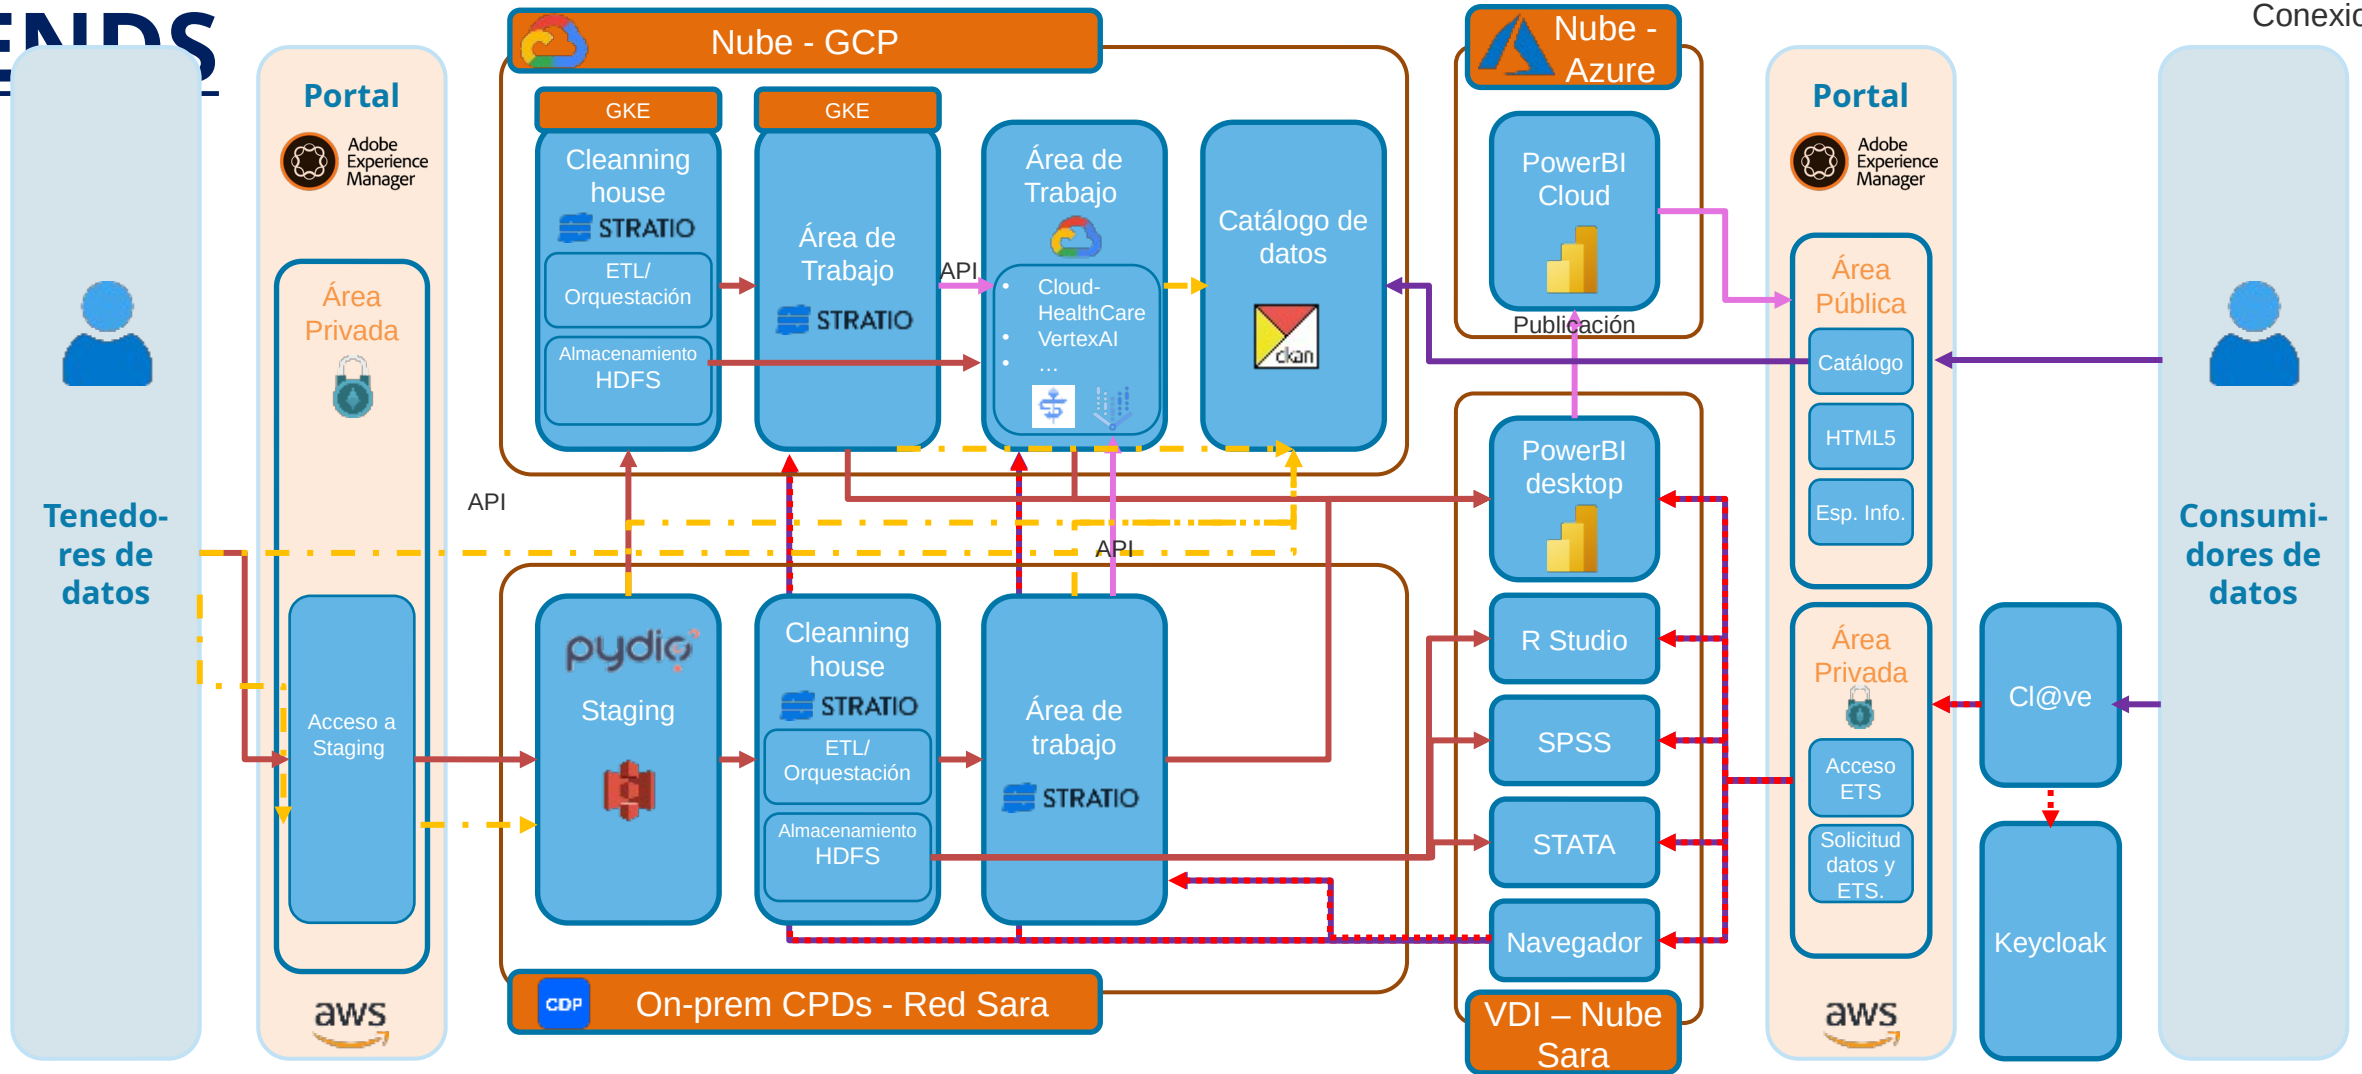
ENDS

Conexió

Nube - GCP

Nube - Azure

Portal
Adobe Experience Manager

Área Privada

Tenedores de datos

Acceso a Staging

GKE
Cleanning house
STRATIO
ETL/ Orquestación
Almacenamiento HDFS

GKE
Área de Trabajo
STRATIO

API

Área de Trabajo
Cloud-HealthCare
VertexAI
...

Catálogo de datos
ckan

PowerBI Cloud

Publicación

Portal
Adobe Experience Manager

Área Pública
Catálogo
HTML5
Esp. Info.

Consumidores de datos

API

API

pydio
Staging

Cleanning house
STRATIO
ETL/ Orquestación
Almacenamiento HDFS

Área de trabajo
STRATIO

PowerBI desktop

R Studio

SPSS

STATA

Navegador

Área Privada
Acceso ETS
Solicitud datos y ETS.

Cl@ve

Keycloak

aws

CDP
On-prem CPDs - Red Sara

VDI – Nube Sara

aws